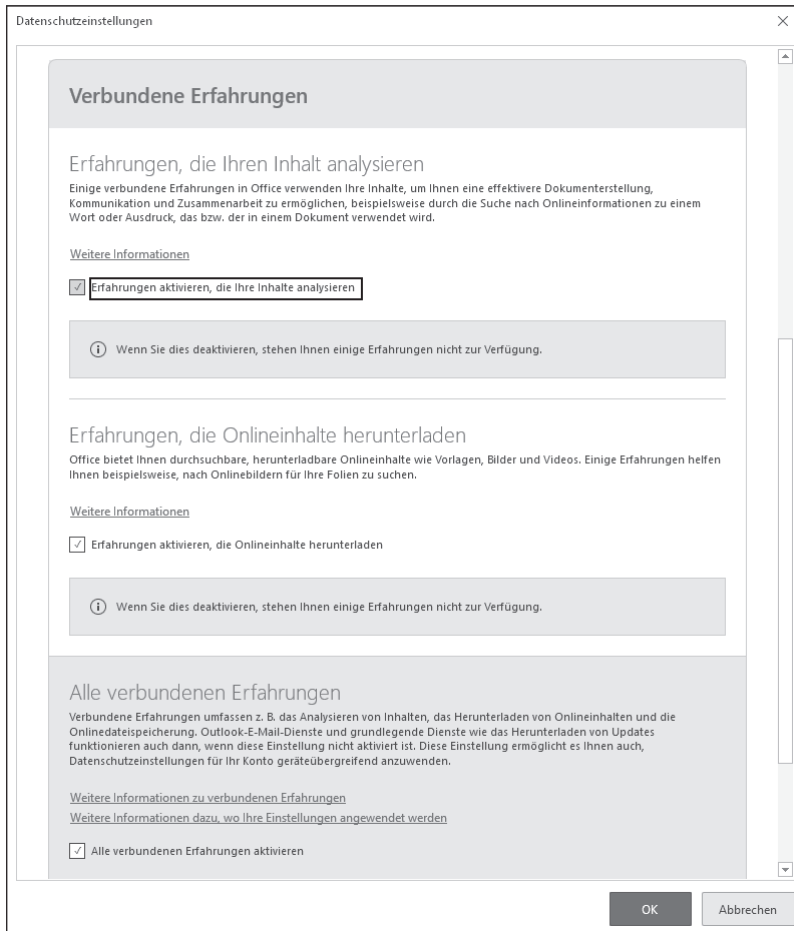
Datenschutzeinstellungen

Verbundene Erfahrungen

Erfahrungen, die Ihren Inhalt analysieren

Einige verbundene Erfahrungen in Office verwenden Ihre Inhalte, um Ihnen eine effektivere Dokumenterstellung, Kommunikation und Zusammenarbeit zu ermöglichen, beispielsweise durch die Suche nach Onlineinformationen zu einem Wort oder Ausdruck, das bzw. der in einem Dokument verwendet wird.

Weitere Informationen

Erfahrungen aktivieren, die Ihre Inhalte analysieren

ⓘ Wenn Sie dies deaktivieren, stehen Ihnen einige Erfahrungen nicht zur Verfügung.

Erfahrungen, die Onlineinhalte herunterladen

Office bietet Ihnen durchsuchbare, herunterladbare Onlineinhalte wie Vorlagen, Bilder und Videos. Einige Erfahrungen helfen Ihnen beispielsweise, nach Onlinebildern für Ihre Folien zu suchen.

Weitere Informationen

Erfahrungen aktivieren, die Onlineinhalte herunterladen

ⓘ Wenn Sie dies deaktivieren, stehen Ihnen einige Erfahrungen nicht zur Verfügung.

Alle verbundenen Erfahrungen

Verbundene Erfahrungen umfassen z. B. das Analysieren von Inhalten, das Herunterladen von Onlineinhalten und die Onlinedateispeicherung. Outlook-E-Mail-Dienste und grundlegende Dienste wie das Herunterladen von Updates funktionieren auch dann, wenn diese Einstellung nicht aktiviert ist. Diese Einstellung ermöglicht es Ihnen auch, Datenschutzeinstellungen für Ihr Konto geräteübergreifend anzuwenden.

Weitere Informationen zu verbundenen Erfahrungen
Weitere Informationen dazu, wo Ihre Einstellungen angewendet werden

Alle verbundenen Erfahrungen aktivieren

OK
Abbrechen